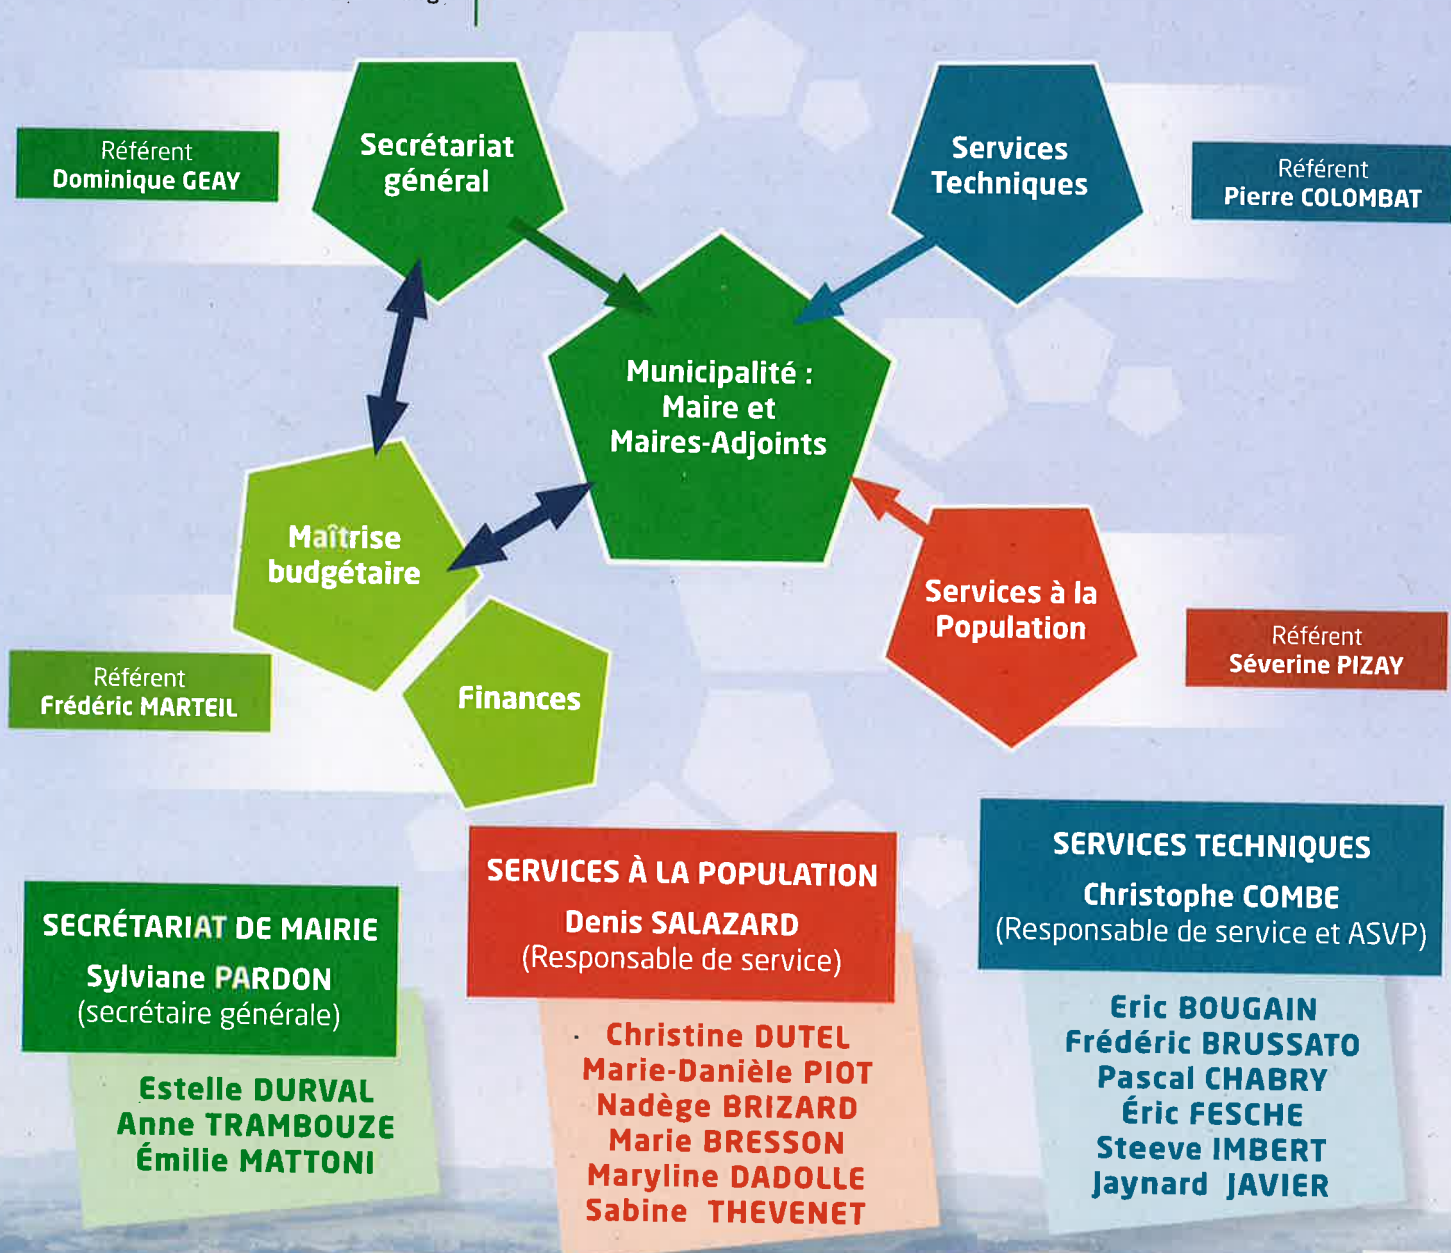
Référent
Dominique GEAY

Secrétariat général

Services Techniques

Référent
Pierre COLOMBAT

Municipalité : Maire et Maires-Adjoints

Maîtrise budgétaire

Référent
Frédéric MARTEIL

Finances

Services à la Population

Référent
Séverine PIZAY

SECRÉTARIAT DE MAIRIE
Sylviane PARDON
(secrétaire générale)

Estelle DURVAL
Anne TRAMBOUZE
Émilie MATTONI

SERVICES À LA POPULATION
Denis SALAZARD
(Responsable de service)

Christine DUTEL
Marie-Danièle PIOT
Nadège BRIZARD
Marie BRESSON
Maryline DADOLLE
Sabine THEVENET

SERVICES TECHNIQUES
Christophe COMBE
(Responsable de service et ASVP)

Eric BOUGAIN
Frédéric BRUSSATO
Pascal CHABRY
Éric FESCHE
Steeve IMBERT
Jaynard JAVIER